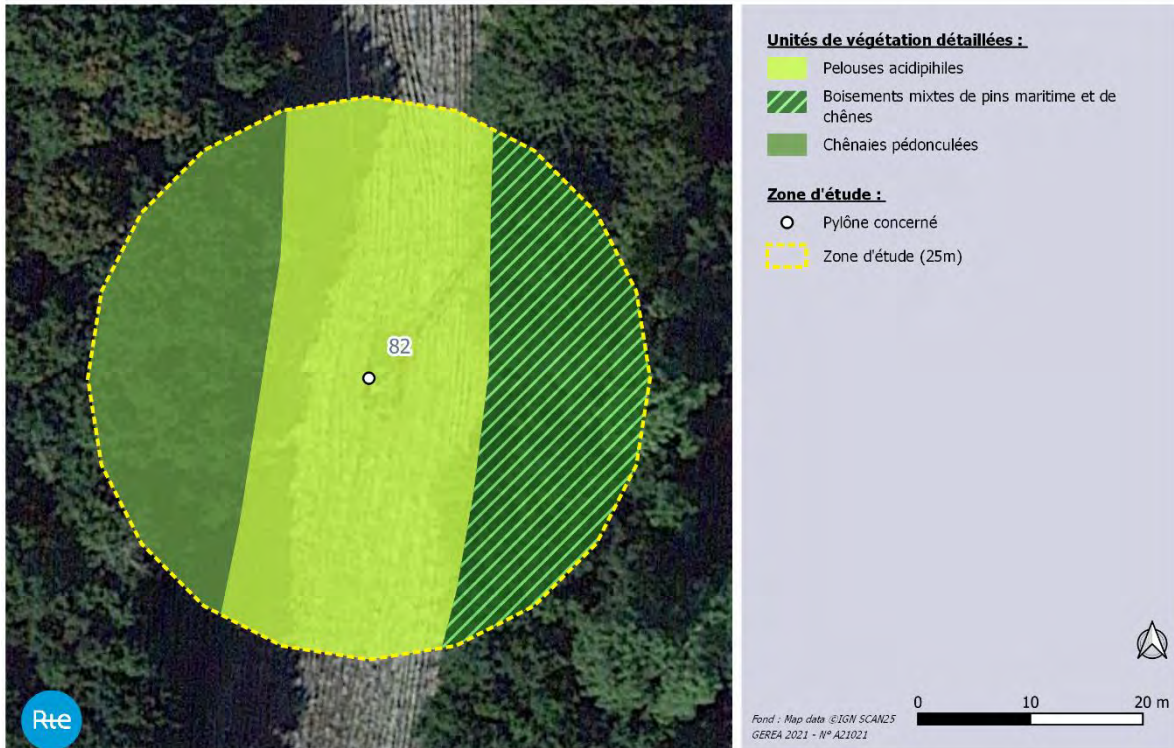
82

Rte

Unités de végétation détaillées :

Pelouses acidipihiles

Boisements mixtes de pins maritime et de chênes

Chênaies pédonculées

Zone d'étude :

Pylône concerné

Zone d'étude (25m)

Fond : Map data ©IGN SCAN25
GEREA 2021 - N° A21021

0 10 20 m